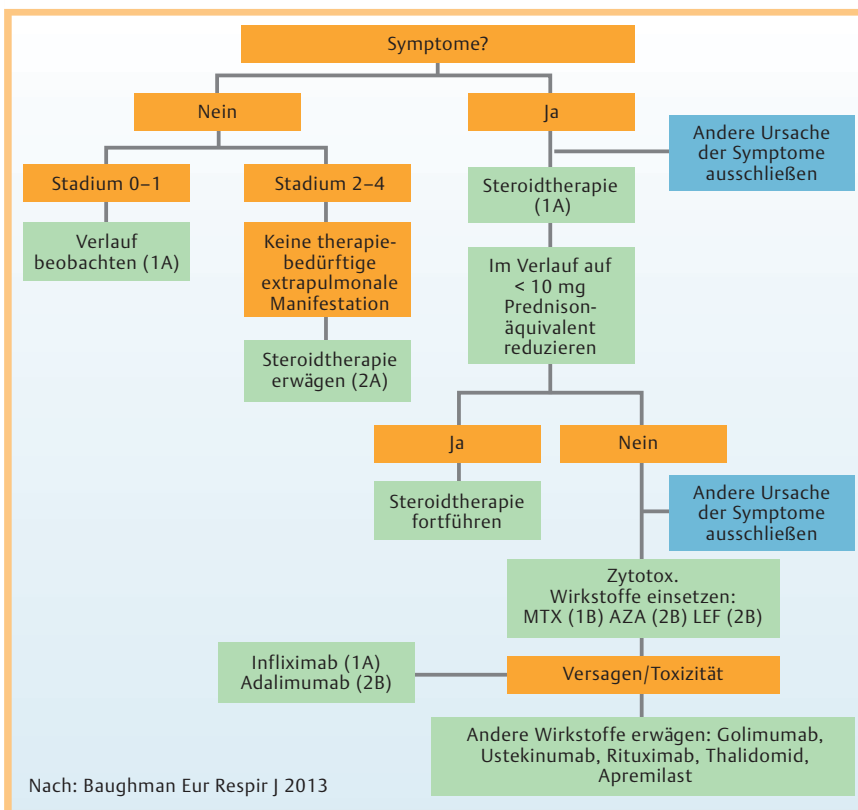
Symptome?

Nein

Ja

Andere Ursache der Symptome ausschließen

Stadium 0–1

Stadium 2–4

Steroidtherapie (1A)

Verlauf beobachten (1A)

Keine therapiebedürftige extrapulmonale Manifestation

Im Verlauf auf < 10 mg Prednisonäquivalent reduzieren

Steroidtherapie erwägen (2A)

Ja

Nein

Steroidtherapie fortführen

Andere Ursache der Symptome ausschließen

Zytotox. Wirkstoffe einsetzen: MTX (1B) AZA (2B) LEF (2B)

Infliximab (1A) Adalimumab (2B)

Versagen/Toxizität

Andere Wirkstoffe erwägen: Golimumab, Ustekinumab, Rituximab, Thalidomid, Apremilast

Nach: Baughman Eur Respir J 2013